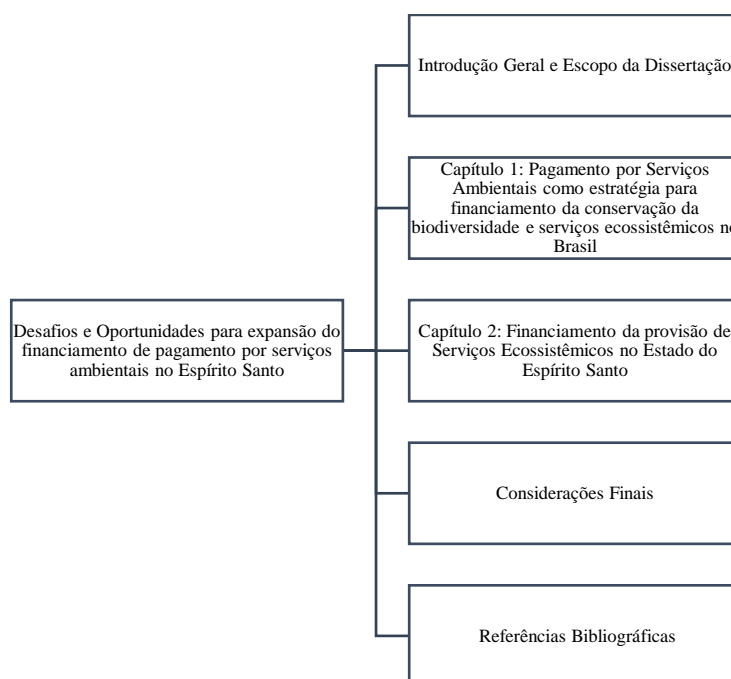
Desafios e Oportunidades para expansão do financiamento de pagamento por serviços ambientais no Espírito Santo

Introdução Geral e Escopo da Dissertação

Capítulo 1: Pagamento por Serviços Ambientais como estratégia para financiamento da conservação da biodiversidade e serviços ecossistêmicos no Brasil

Capítulo 2: Financiamento da provisão de Serviços Ecossistêmicos no Estado do Espírito Santo

Considerações Finais

Referências Bibliográficas